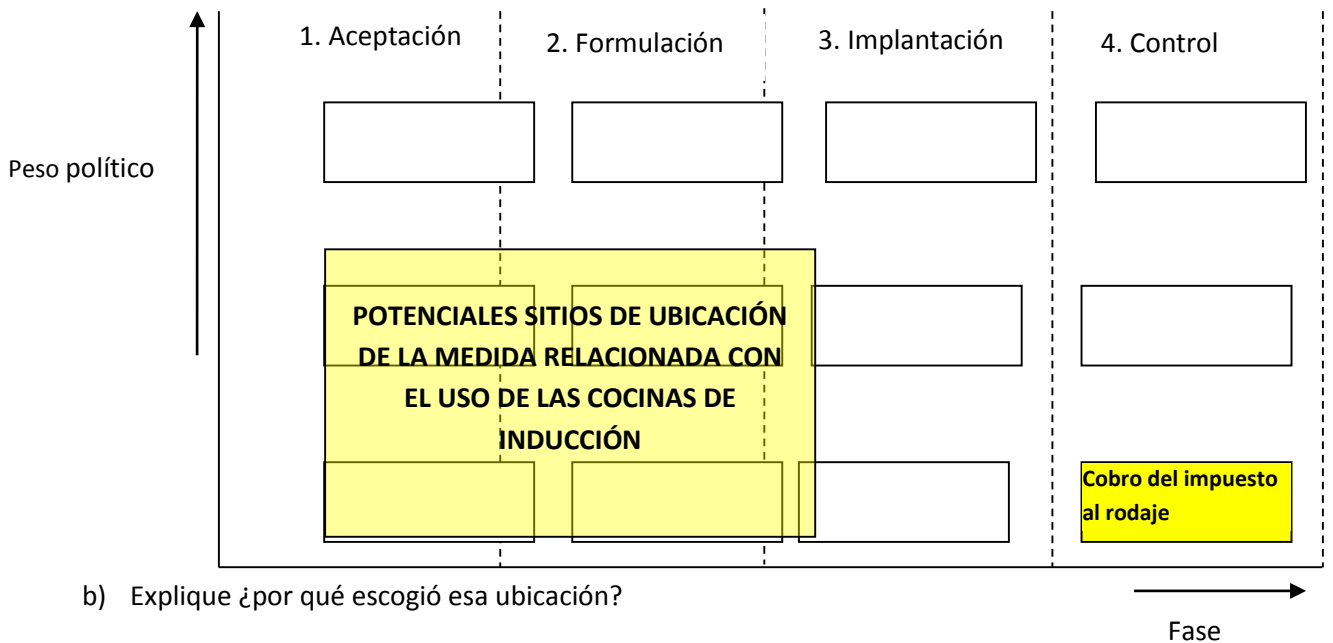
1. Aceptación

2. Formulación

3. Implantación

4. Control

Peso político

POTENCIALES SITIOS DE UBICACIÓN DE LA MEDIDA RELACIONADA CON EL USO DE LAS COCINAS DE INDUCCIÓN

Cobro del impuesto al rodaje

b) Explique ¿por qué escogió esa ubicación?

Fase